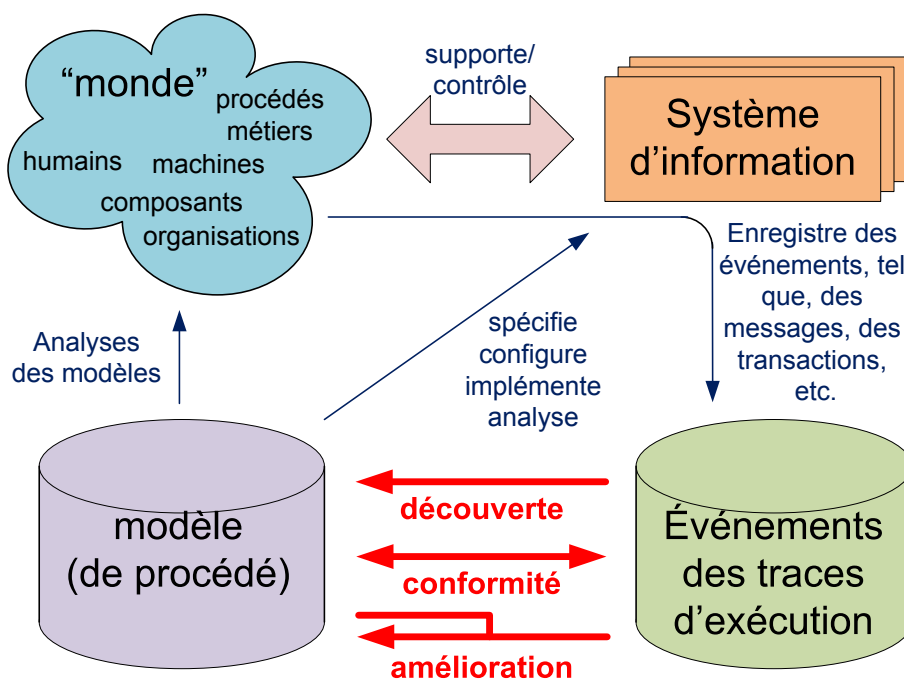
"monde"
procédés
métiers
humains
machines
composants
organisations

supporte/
contrôle

Système d'information

Enregistre des événements, tel que, des messages, des transactions, etc.

Analyses des modèles

spécifie
configure
implémente
analyse

modèle
(de procédé)

découverte
conformité
amélioration

Événements des traces d'exécution